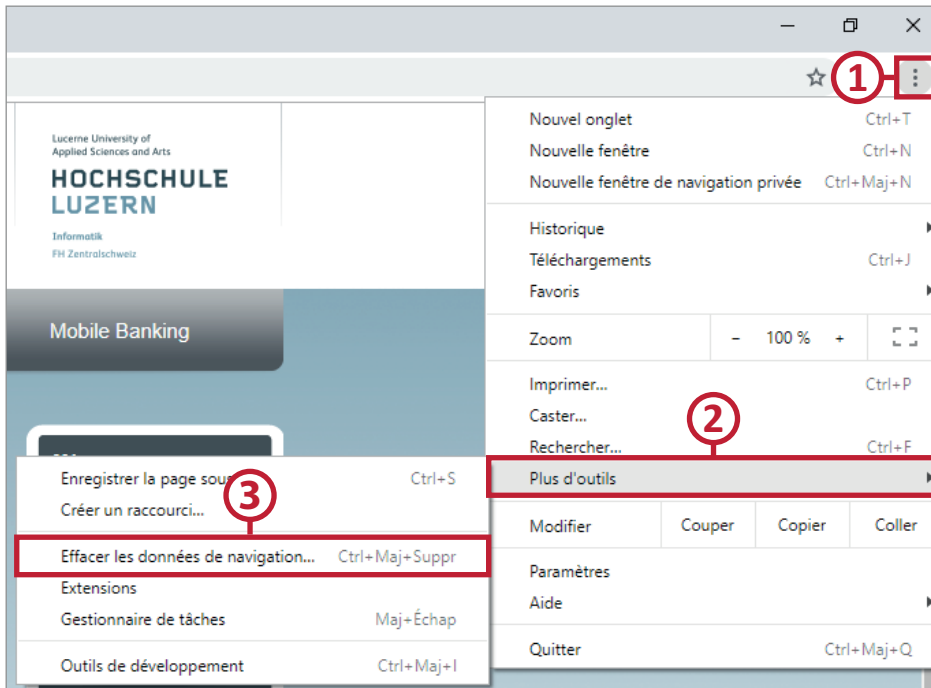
1

Lucerne University of Applied Sciences and Arts
HOCHSCHULE LUZERN
Informatik
FH Zentralschweiz

Mobile Banking

Nouvel onglet Ctrl+T
Nouvelle fenêtre Ctrl+N
Nouvelle fenêtre de navigation privée Ctrl+Maj+N

Historique
Téléchargements Ctrl+J
Favoris

Zoom – 100 % +

Imprimer... Ctrl+P
Caster...
Rechercher... Ctrl+F

2

Plus d'outils

Modifier | Couper | Copier | Coller

Paramètres
Aide

Quitter Ctrl+Maj+Q

Enregistrer la page sous... Ctrl+S
Créer un raccourci...

3

Effacer les données de navigation... Ctrl+Maj+Suppr
Extensions
Gestionnaire de tâches Maj+Échap

Outils de développement Ctrl+Maj+I